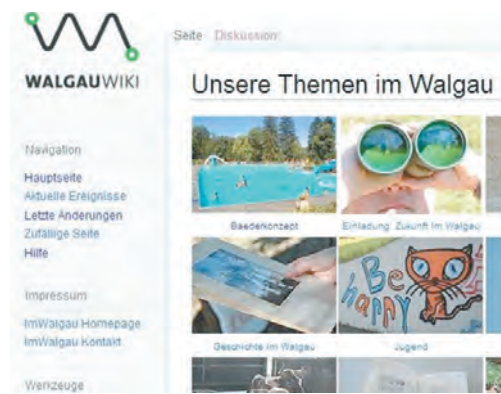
WALGAUWIKI

Seite Diskussion

Unsere Themen im Walgau

Navigation

Hauptseite
Aktuelle Ereignisse
Letzte Änderungen
Zufällige Seite
Hilfe

Impressum

ImWalgau Homepage
ImWalgau Kontakt

Werkzeuge

Bäderkonzept

Einladung: Zukunft im Walgau

Geschichte im Walgau

Jugend

Be happy